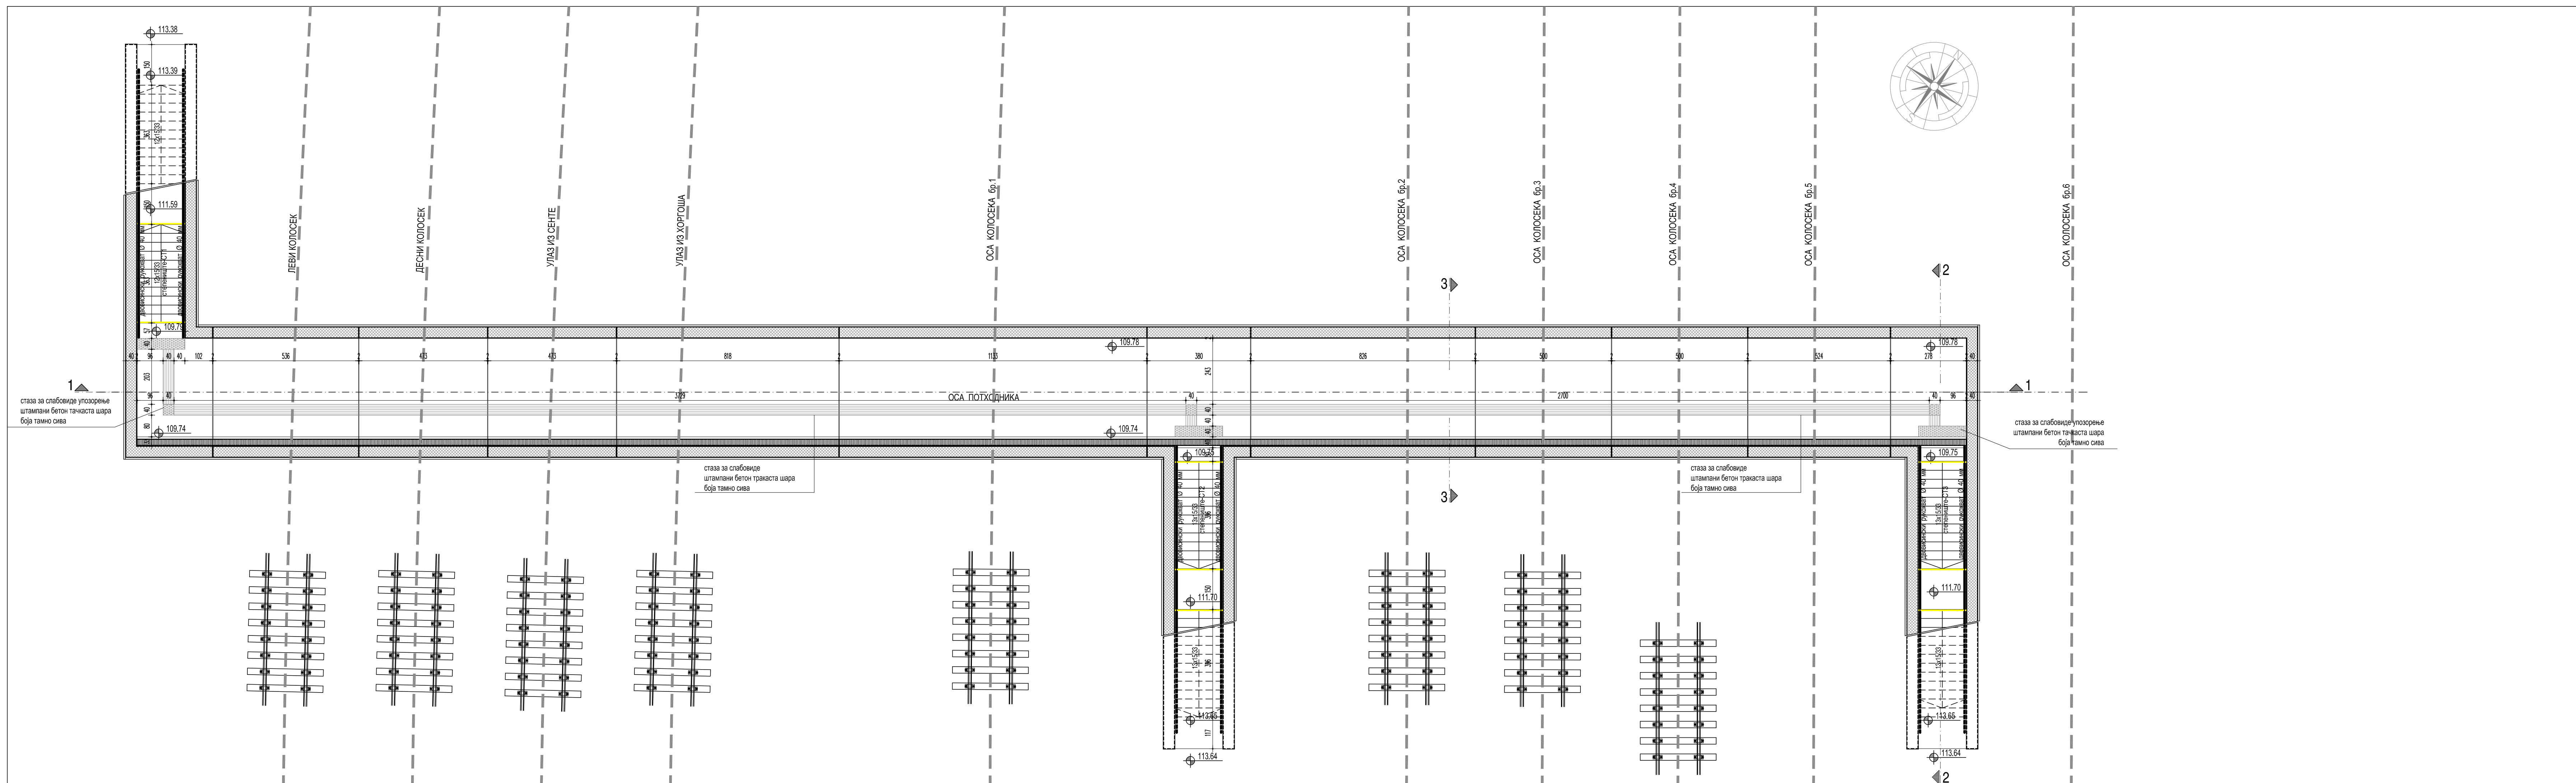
113.38
113.39
111.59
109.79
109.74
ЛЕВИ КОЛОСЕК
ДЕСНИ КОЛОСЕК
УЛАЗ ИЗ СЕНТЕ
УЛАЗ ИЗ ХОРГОША
ОСА КОЛОСЕКА бр.1
ОСА КОЛОСЕКА бр.2
ОСА КОЛОСЕКА бр.3
ОСА КОЛОСЕКА бр.4
ОСА КОЛОСЕКА бр.5
ОСА КОЛОСЕКА бр.6
3
2
1
1
109.76
109.78
40 96 40 40 102 536 413 413 818 1133 380 826 500 500 524 276 40
ОСА ПОТХОДНИКА
3129
2700
109.74
стаза за слабовиде упозорење штампани бетон тачкаста шара боја тамно сива
стаза за слабовиде упозорење штампани бетон тачкаста шара боја тамно сива
стаза за слабовиде штампани бетон тракаста шара боја тамно сива
стаза за слабовиде штампани бетон тракаста шара боја тамно сива
109.75
109.75
3
111.70
111.70
113.65
113.65
113.64
113.64
2